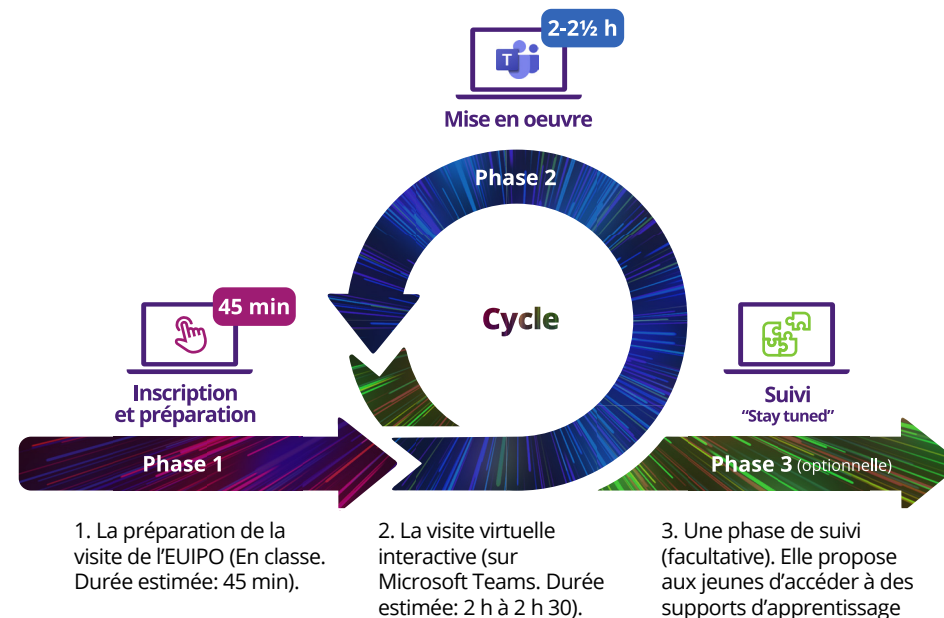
2-2½ h

Mise en oeuvre

Phase 2

Cycle

45 min

Inscription et préparation

Suivi
"Stay tuned"

Phase 1

Phase 3 (optionnelle)

1. La préparation de la visite de l'EUIPO (En classe. Durée estimée: 45 min).

2. La visite virtuelle interactive (sur Microsoft Teams. Durée estimée: 2 h à 2 h 30).

3. Une phase de suivi (facultative). Elle propose aux jeunes d'accéder à des supports d'apprentissage